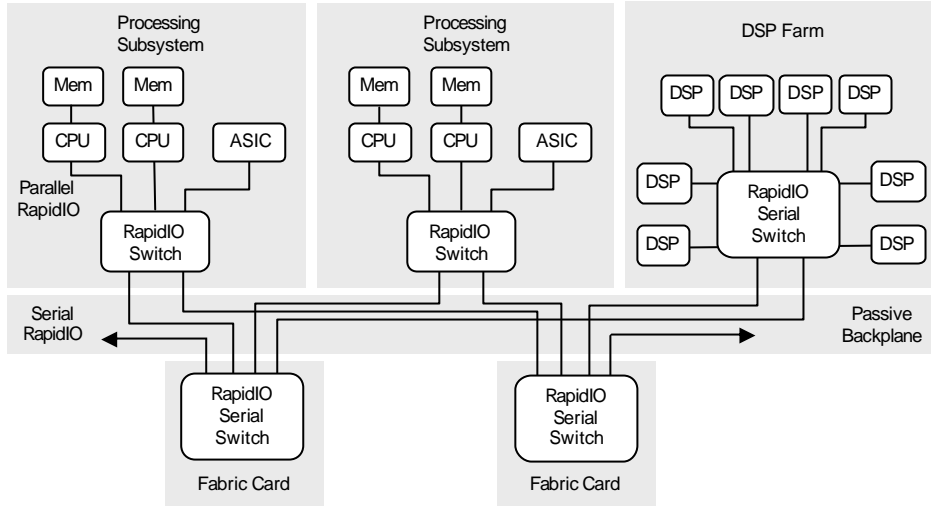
Processing Subsystem

Mem
Mem
CPU
CPU
ASIC

Parallel RapidIO

RapidIO Switch

Processing Subsystem

Mem
Mem
CPU
CPU
ASIC

RapidIO Switch

DSP Farm

DSP
DSP
DSP
DSP
DSP
DSP
DSP
DSP

RapidIO Serial Switch

Serial RapidIO

Passive Backplane

RapidIO Serial Switch

Fabric Card

RapidIO Serial Switch

Fabric Card